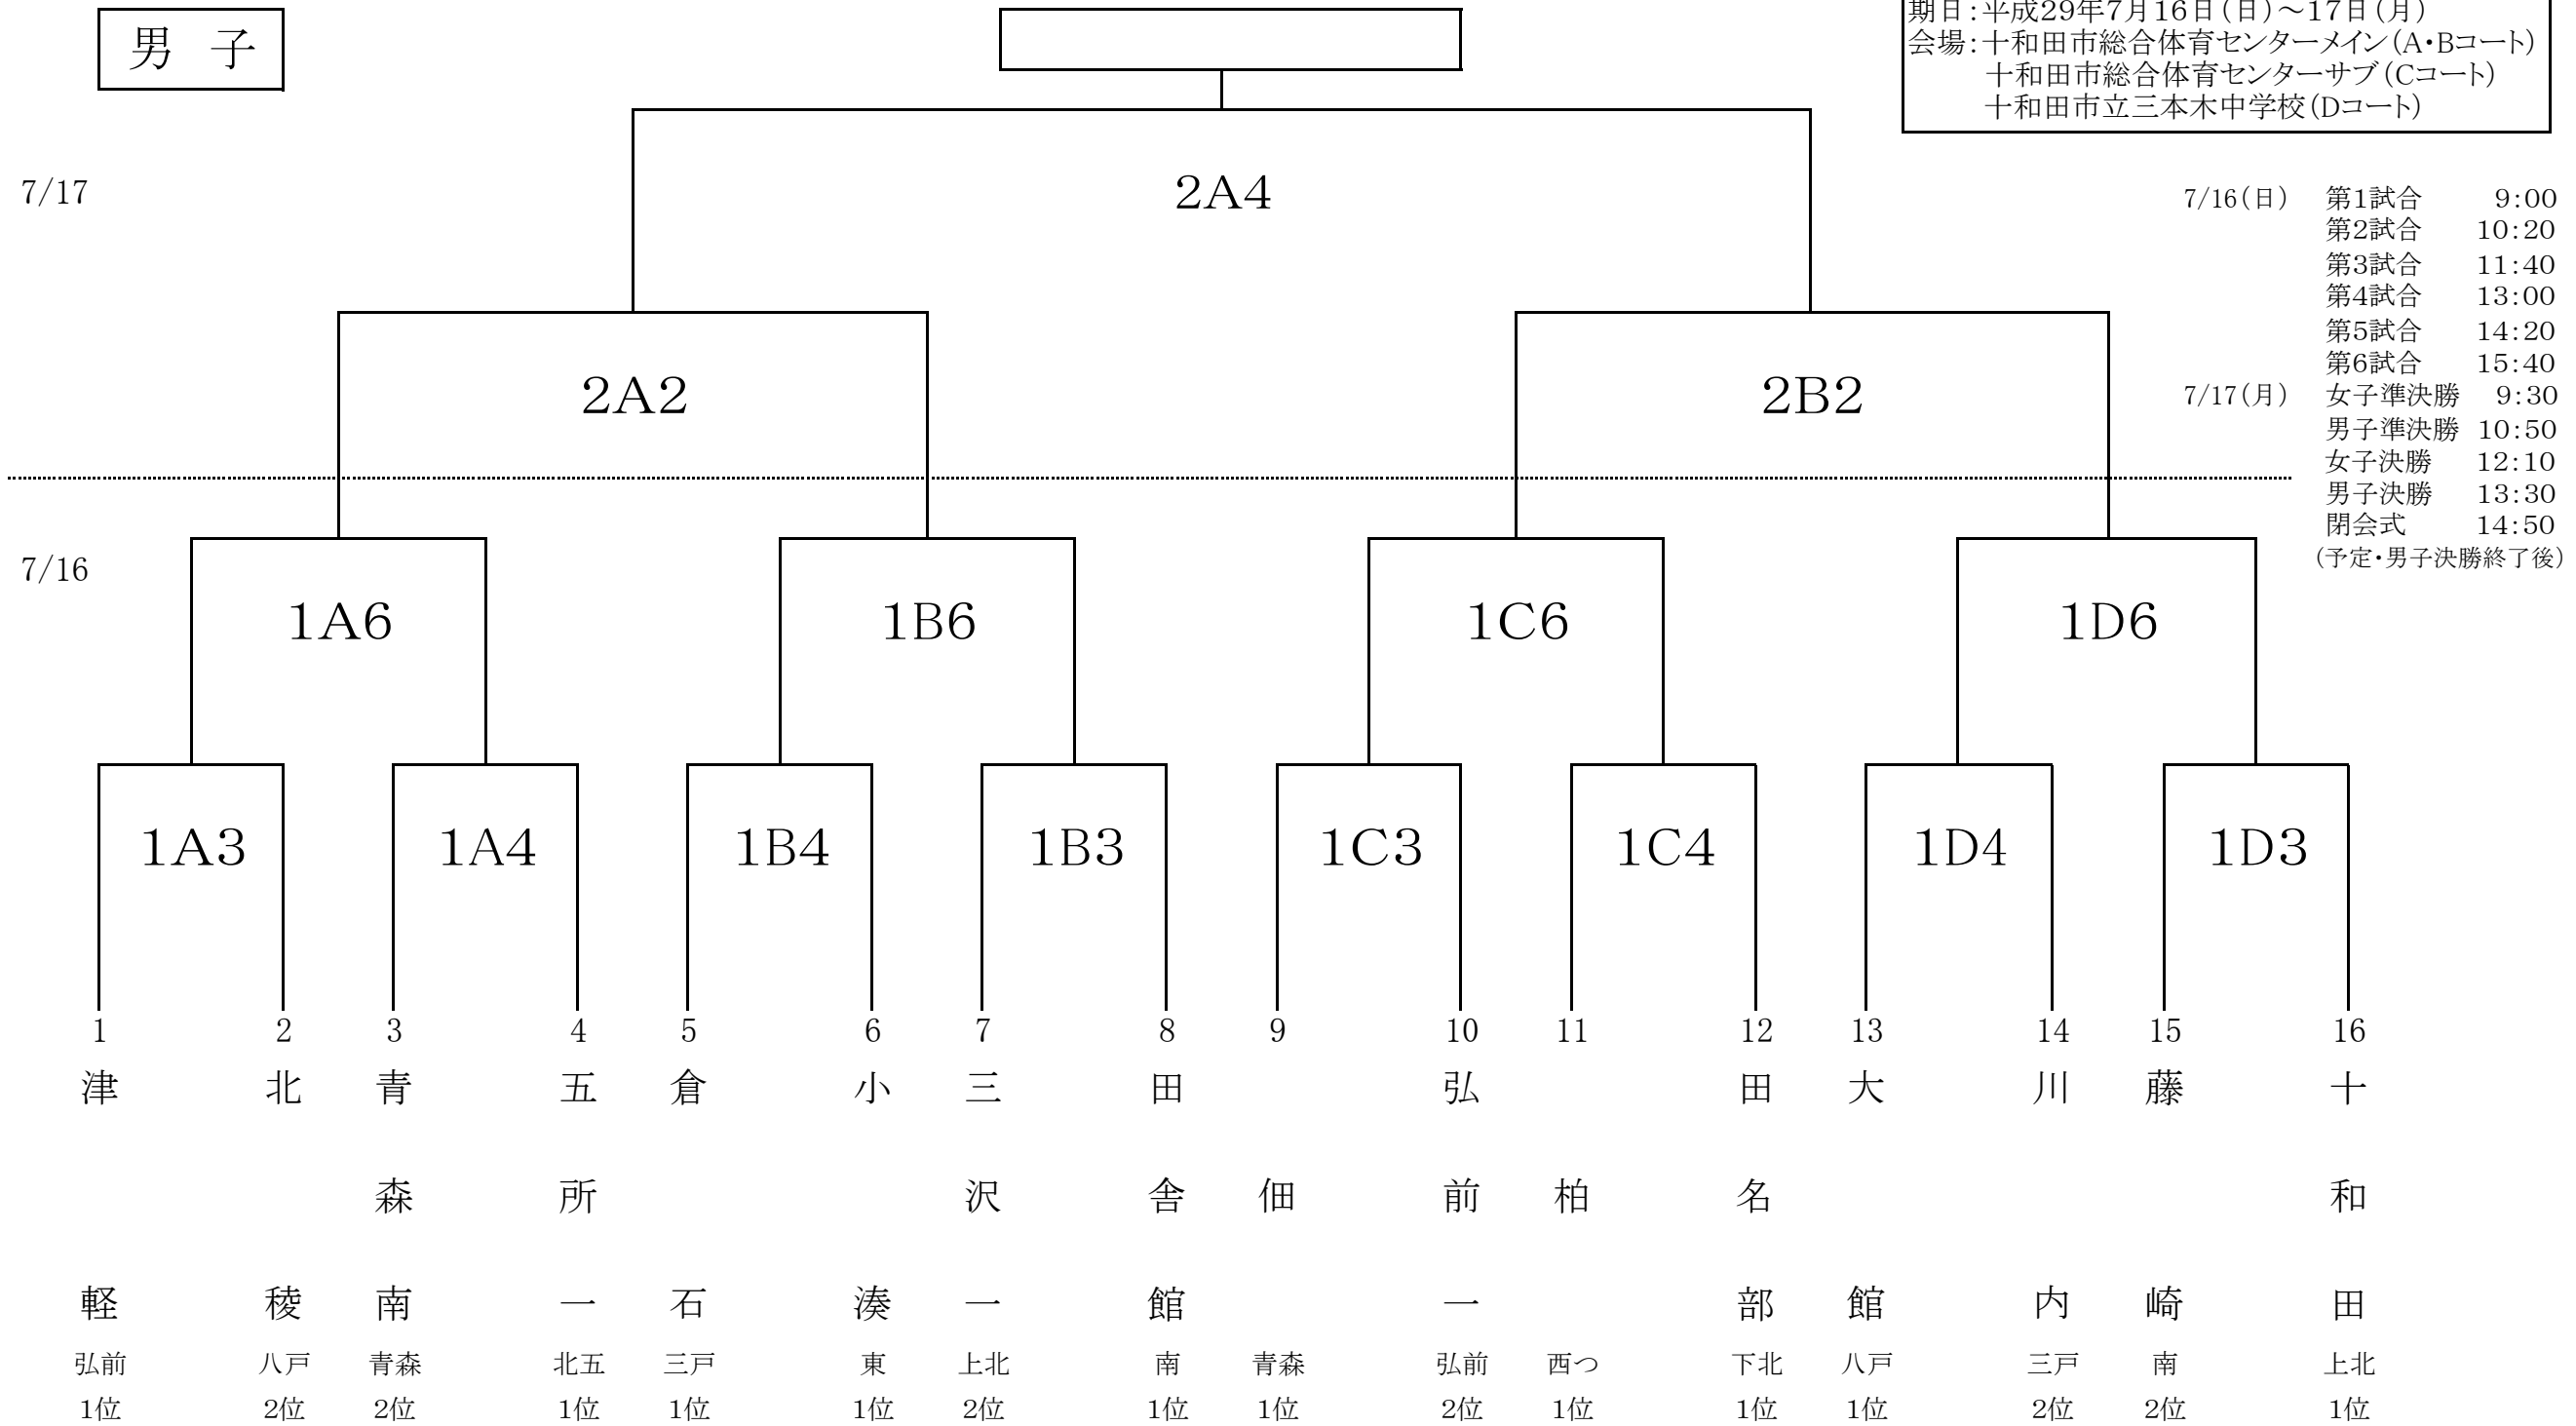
男　子

期日：平成29年7月16日（日）～17日（月）
会場：十和田市総合体育センターメイン（A・Bコート）
十和田市総合体育センターサブ（Cコート）
十和田市立三本木中学校（Dコート）

7/16（日）　第1試合　9:00
第2試合　10:20
第3試合　11:40
第4試合　13:00
第5試合　14:20
第6試合　15:40
7/17（月）　女子準決勝　9:30
男子準決勝　10:50
女子決勝　12:10
男子決勝　13:30
閉会式　14:50
（予定・男子決勝終了後）

7/17

2A4

2A2

2B2

7/16

1A6　1B6　1C6　1D6

1A3　1A4　1B4　1B3　1C3　1C4　1D4　1D3

| 1 | 2 | 3 | 4 | 5 | 6 | 7 | 8 | 9 | 10 | 11 | 12 | 13 | 14 | 15 | 16 |
|---|---|---|---|---|---|---|---|---|---|---|---|---|---|---|---|
| 津軽 | 北稜 | 青森南 | 五所一 | 倉石 | 小湊 | 三沢一 | 田舎館 | 佃 | 弘前一 | 柏 | 田名部 | 大館 | 川内 | 藤崎 | 十和田 |
| 弘前 | 八戸 | 青森 | 北五 | 三戸 | 東 | 上北 | 南 | 青森 | 弘前 | 西つ | 下北 | 八戸 | 三戸 | 南 | 上北 |
| 1位 | 2位 | 2位 | 1位 | 1位 | 1位 | 2位 | 1位 | 1位 | 2位 | 1位 | 1位 | 1位 | 2位 | 2位 | 1位 |